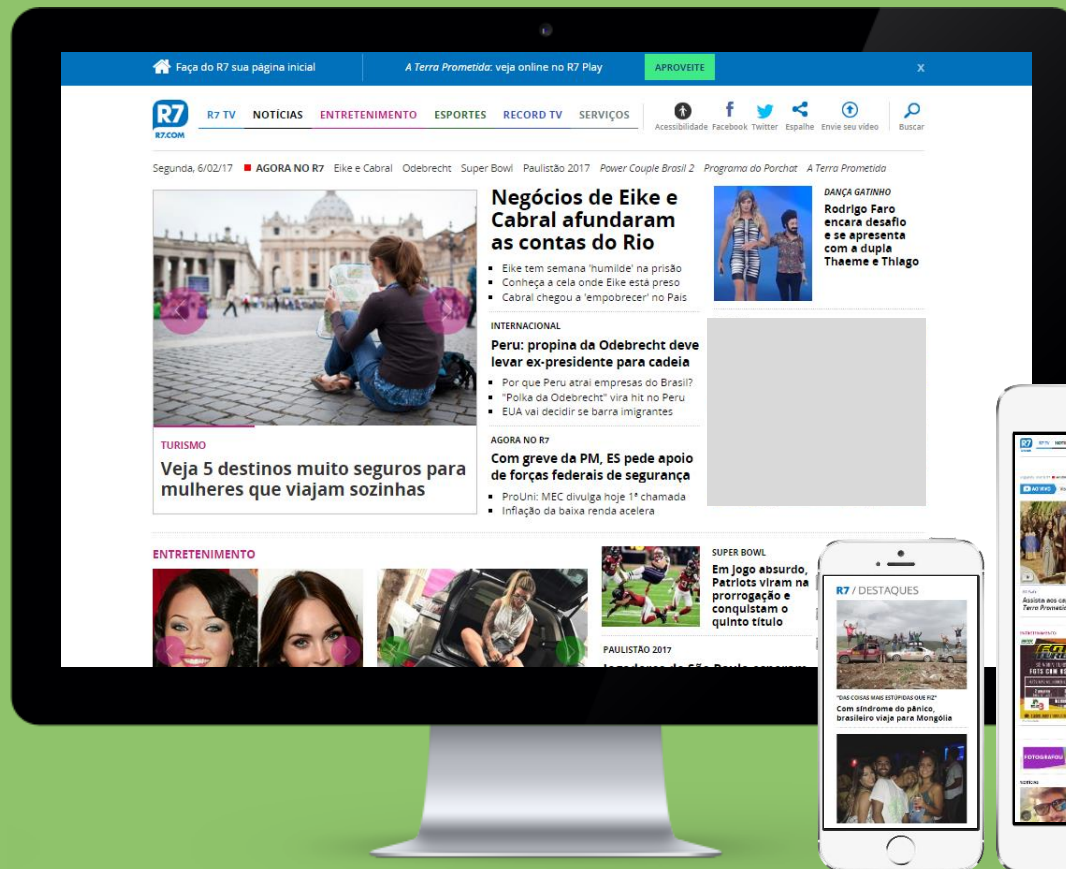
Faça do R7 sua página inicial | A Terra Prometida: veja online no R7 Play | APROVEITE | X

R7 R7.COM | R7 TV | NOTÍCIAS | ENTRETENIMENTO | ESPORTES | RECORD TV | SERVIÇOS | Acessibilidade | Facebook | Twitter | Espalhe | Envie seu vídeo | Buscar

Segunda, 6/02/17 ■ AGORA NO R7 Eike e Cabral Odebrecht Super Bowl Paulistão 2017 Power Couple Brasil 2 Programa do Porchat A Terra Prometida

TURISMO

Veja 5 destinos muito seguros para mulheres que viajam sozinhas

Negócios de Eike e Cabral afundaram as contas do Rio

- Eike tem semana 'humilde' na prisão
- Conheça a cela onde Eike está preso
- Cabral chegou a 'empobrecer' no País

INTERNACIONAL

Peru: propina da Odebrecht deve levar ex-presidente para cadeia

- Por que Peru atrai empresas do Brasil?
- "Polka da Odebrecht" vira hit no Peru
- EUA vai decidir se barra imigrantes

AGORA NO R7

Com greve da PM, ES pede apoio de forças federais de segurança

- ProUni: MEC divulga hoje 1ª chamada
- Inflação da baixa renda acelera

DANÇA GATINHO

Rodrigo Faro encara desafio e se apresenta com a dupla Thaeme e Thiago

ENTRETENIMENTO

SUPER BOWL

Em jogo absurdo, Patriots viram na prorrogação e conquistam o quinto título

PAULISTÃO 2017

R7 / DESTAQUES

"DAS COISAS MAIS ESTÚPIDAS QUE FIZ"

Com síndrome do pânico, brasileiro viaja para Mongólia

AO VIVO

Assista aos ca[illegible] Terra Prometid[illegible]

FOTOGRAFOU